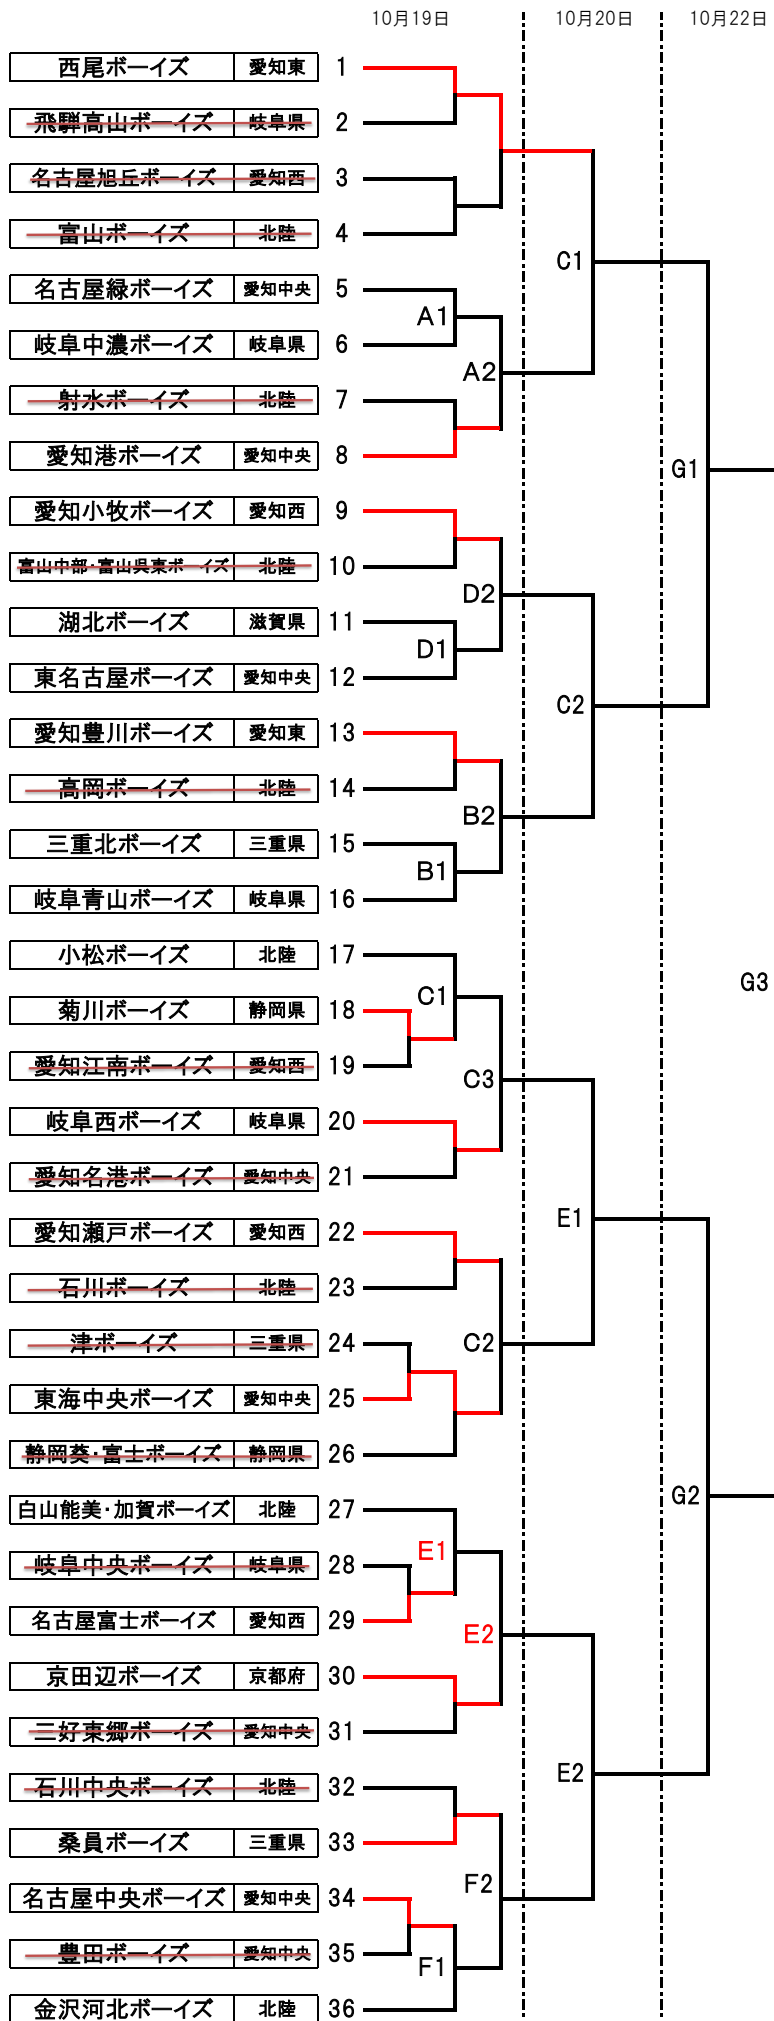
10月19日　10月20日　10月22日

| | | |
|---|---|---|
| 西尾ボーイズ | 愛知東 | 1 |
| 飛騨高山ボーイズ | 岐阜県 | 2 |
| 名古屋旭丘ボーイズ | 愛知西 | 3 |
| 富山ボーイズ | 北陸 | 4 |
| 名古屋緑ボーイズ | 愛知中央 | 5 |
| 岐阜中濃ボーイズ | 岐阜県 | 6 |
| 射水ボーイズ | 北陸 | 7 |
| 愛知港ボーイズ | 愛知中央 | 8 |
| 愛知小牧ボーイズ | 愛知西 | 9 |
| 富山中部・富山県東ボーイズ | 北陸 | 10 |
| 湖北ボーイズ | 滋賀県 | 11 |
| 東名古屋ボーイズ | 愛知中央 | 12 |
| 愛知豊川ボーイズ | 愛知東 | 13 |
| 高岡ボーイズ | 北陸 | 14 |
| 三重北ボーイズ | 三重県 | 15 |
| 岐阜青山ボーイズ | 岐阜県 | 16 |
| 小松ボーイズ | 北陸 | 17 |
| 菊川ボーイズ | 静岡県 | 18 |
| 愛知江南ボーイズ | 愛知西 | 19 |
| 岐阜西ボーイズ | 岐阜県 | 20 |
| 愛知名港ボーイズ | 愛知中央 | 21 |
| 愛知瀬戸ボーイズ | 愛知西 | 22 |
| 石川ボーイズ | 北陸 | 23 |
| 津ボーイズ | 三重県 | 24 |
| 東海中央ボーイズ | 愛知中央 | 25 |
| 静岡葵・富士ボーイズ | 静岡県 | 26 |
| 白山能美・加賀ボーイズ | 北陸 | 27 |
| 岐阜中央ボーイズ | 岐阜県 | 28 |
| 名古屋富士ボーイズ | 愛知西 | 29 |
| 京田辺ボーイズ | 京都府 | 30 |
| 三好東郷ボーイズ | 愛知中央 | 31 |
| 石川中央ボーイズ | 北陸 | 32 |
| 桑員ボーイズ | 三重県 | 33 |
| 名古屋中央ボーイズ | 愛知中央 | 34 |
| 豊田ボーイズ | 愛知中央 | 35 |
| 金沢河北ボーイズ | 北陸 | 36 |

A1 A2 C1 D2 D1 C2 B2 B1 G1 C1 C3 C2 E1 G3 E1 E2 E2 F2 F1 G2